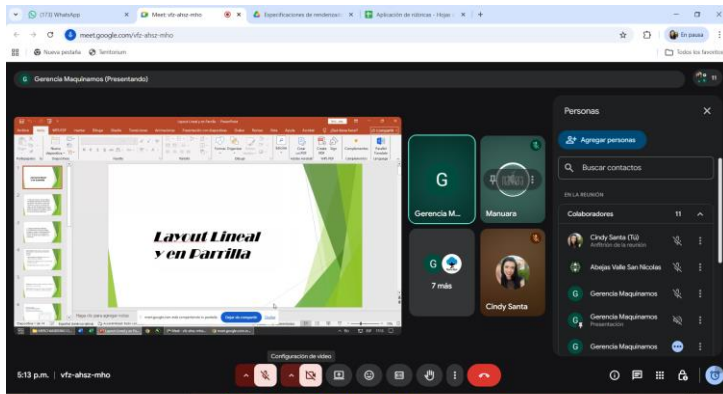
(173) WhatsApp
Meet: vfz-ahsz-mho
Especificaciones de renderizaci
Aplicación de rúbricas - Hojas
meet.google.com/vfz-ahsz-mho
En pausa
Nueva pestaña
Sentorium
Todos los favoritos

Gerencia Maquinamos (Presentando)

Layout Lineal y en Parrilla - PowerPoint

Layout Lineal
y en Parrilla

G
Gerencia M...
Manuara
G
7 más
Cindy Santa

Personas
Agregar personas
Buscar contactos
EN LA REUNIÓN
Colaboradores 11
Cindy Santa (Tú)
Anfitrión de la reunión
Abejas Valle San Nicolas
Gerencia Maquinamos
Gerencia Maquinamos
Presentación
Gerencia Maquinamos

Configuración de video
5:13 p.m. | vfz-ahsz-mho